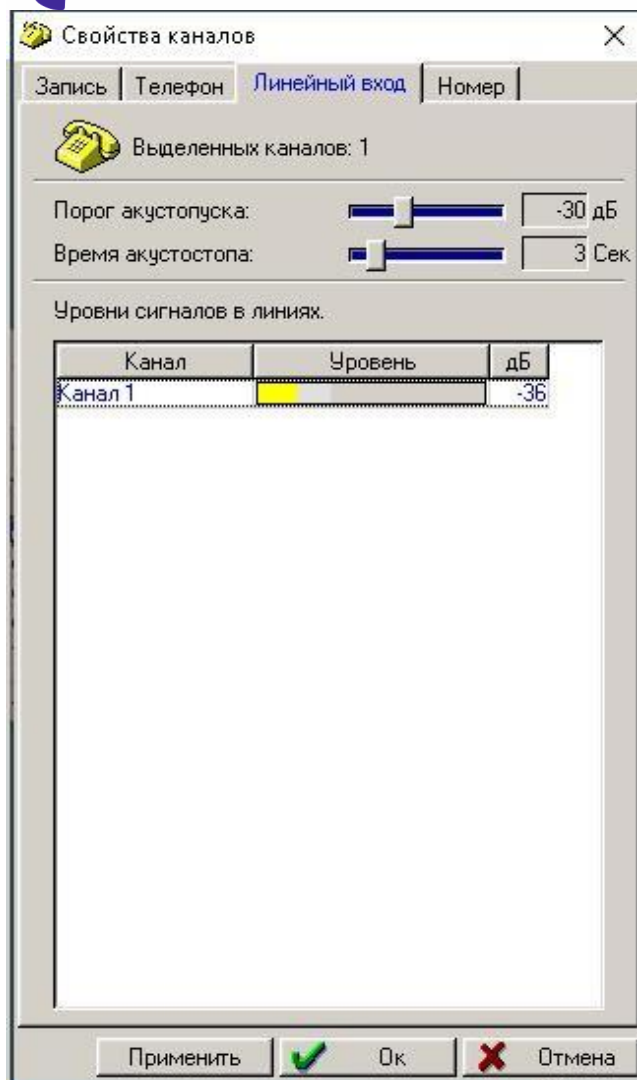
Свойства каналов

Запись | Телефон | Линейный вход | Номер

Выделенных каналов: 1

Порог акустопуска: -30 дБ
Время акустостопа: 3 Сек

Уровни сигналов в линиях.

| Канал | Уровень | дБ |
|---|---|---|
| Канал 1 | | -36 |

Применить | Ок | Отмена